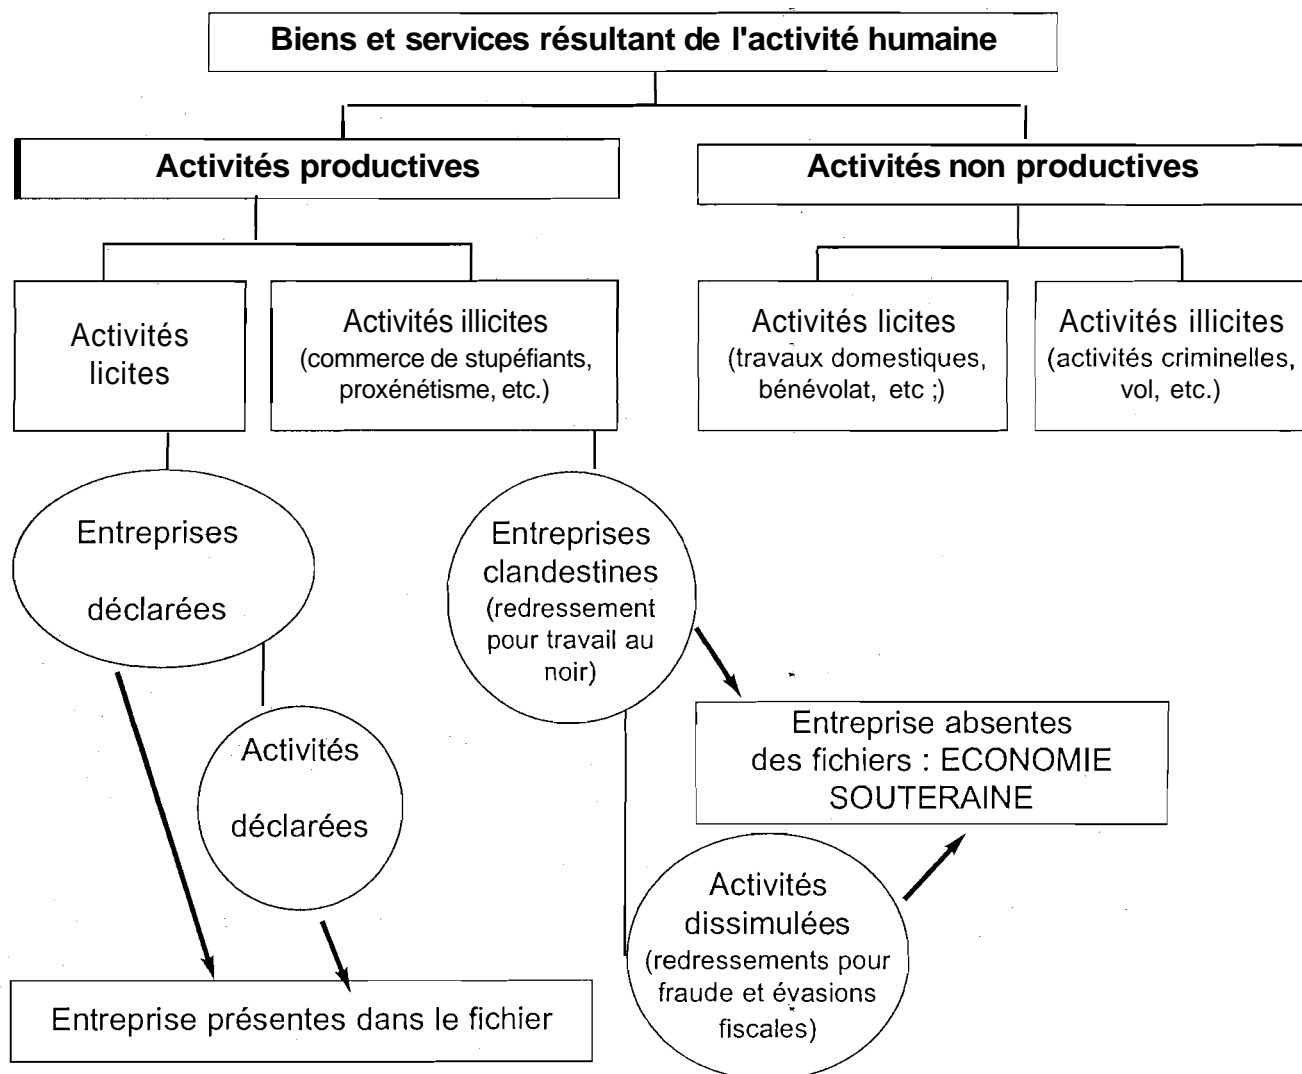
Biens et services résultant de l'activité humaine

Activités productives

Activités non productives

Activités licites

Activités illicites (commerce de stupéfiants, proxénétisme, etc.)

Activités licites (travaux domestiques, bénévolat, etc ;)

Activités illicites (activités criminelles, vol, etc.)

Entreprises déclarées

Entreprises clandestines (redressement pour travail au noir)

Entreprise absentes des fichiers : ECONOMIE SOUTERAINE

Activités déclarées

Activités dissimulées (redressements pour fraude et évasions fiscales)

Entreprise présentes dans le fichier